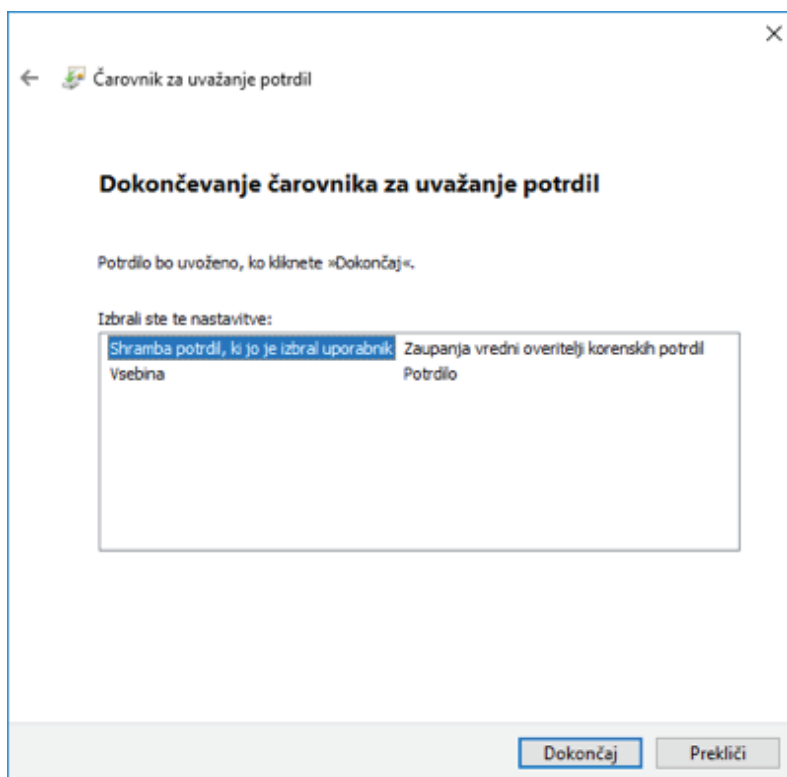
Čarovnik za uvažanje potrdil

Dokončevanje čarovnika za uvažanje potrdil

Potrdilo bo uvoženo, ko kliknete »Dokončaj«.

Izbrali ste te nastavitve:

| | |
|---|---|
| Shramba potrdil, ki jo je izbral uporabnik | Zaupanja vredni overitelji korenskih potrdil |
| Vsebina | Potrdilo |

Dokončaj Prekliči